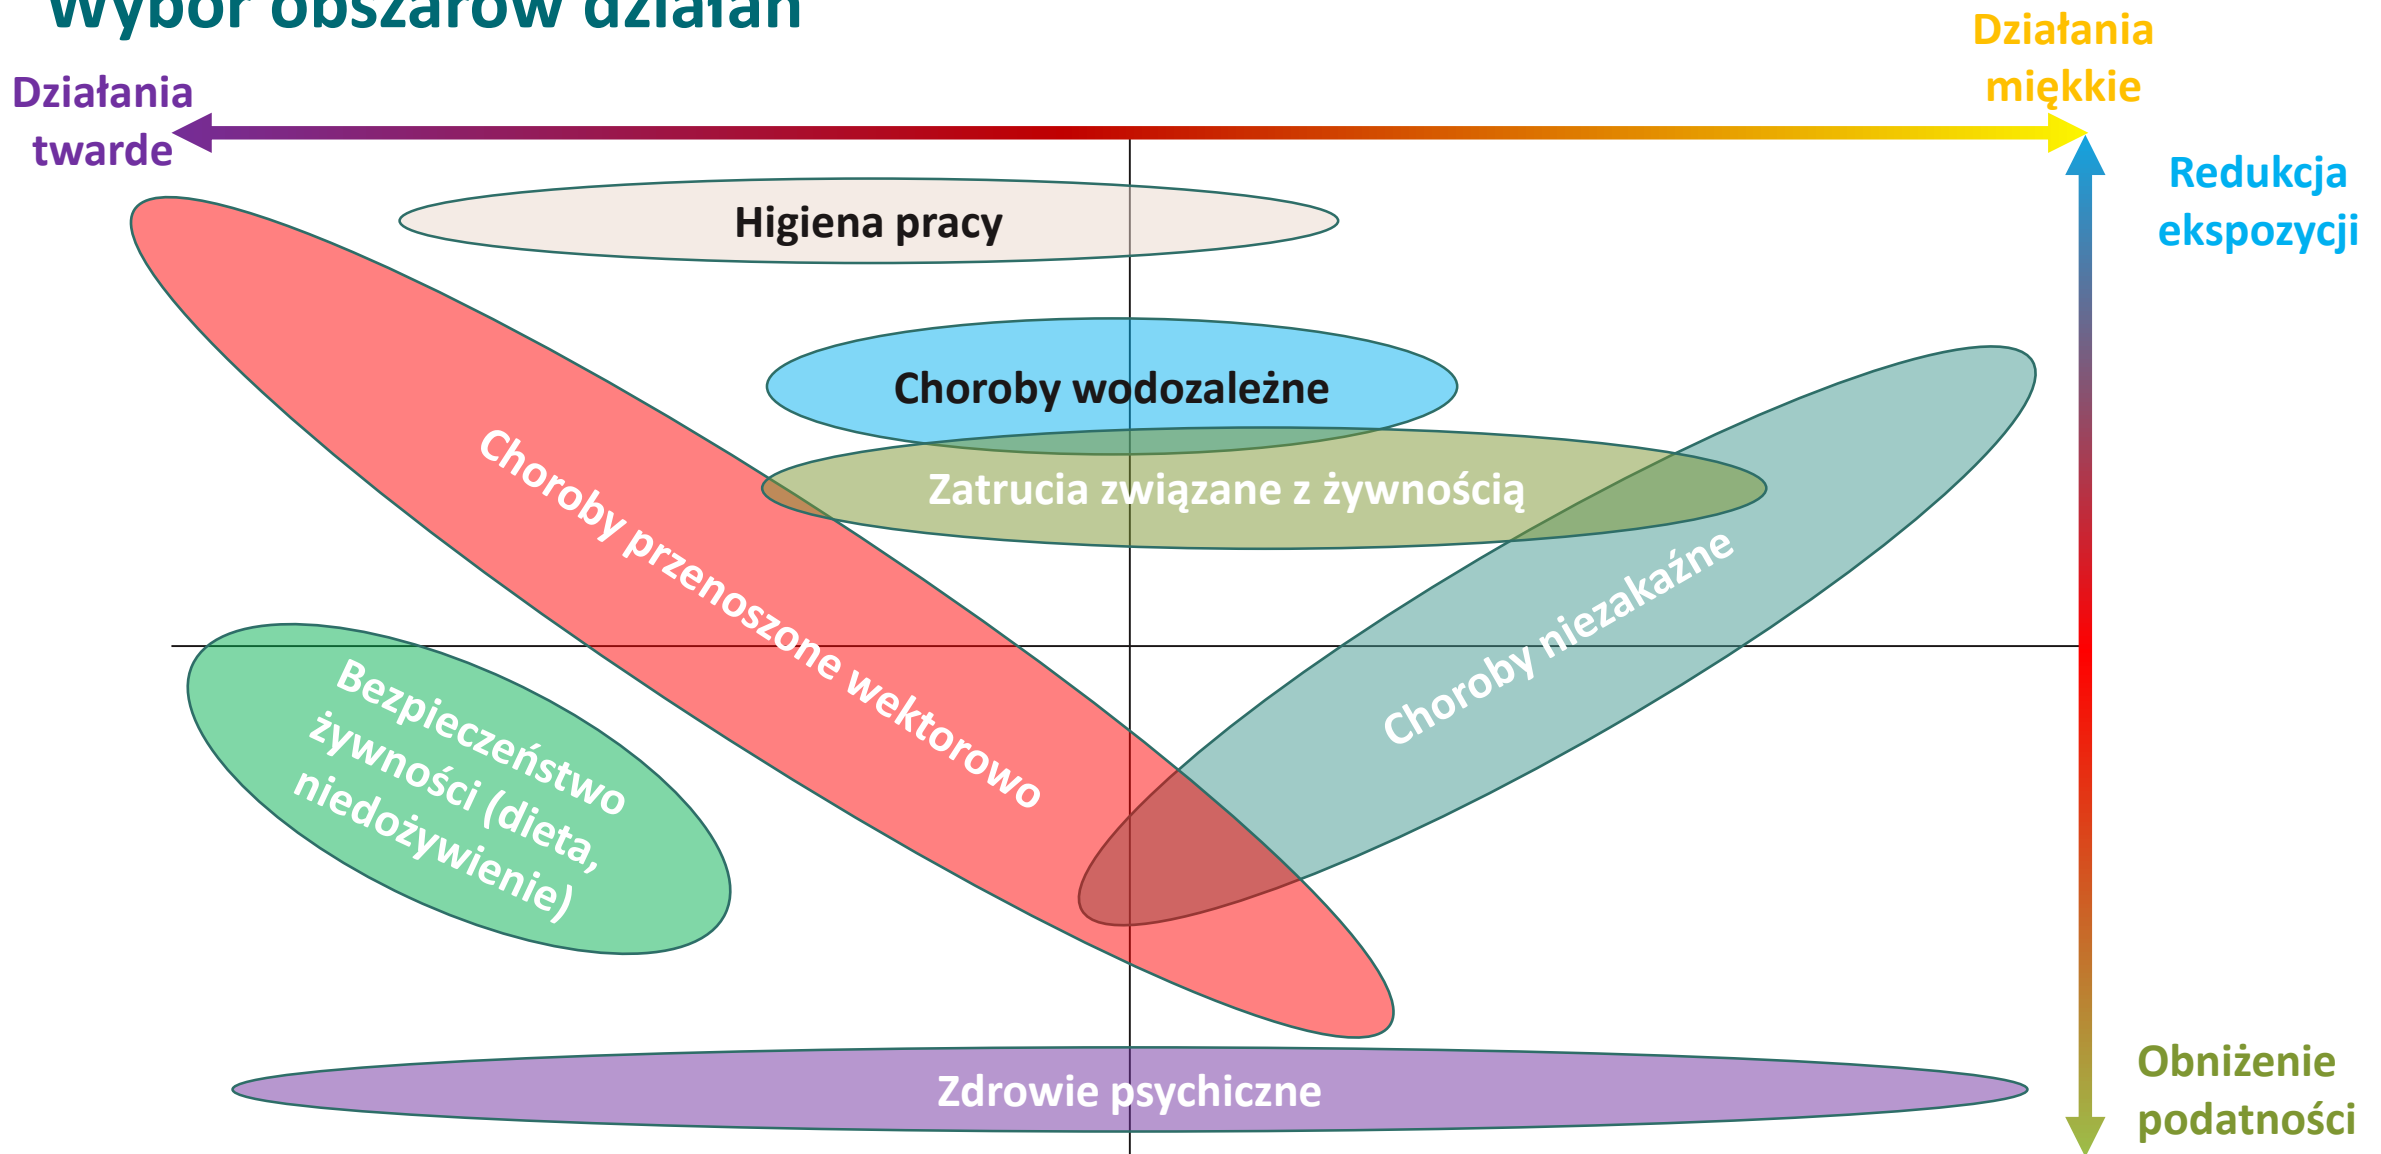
Wybór obszarów działań

Działania twarde

Działania miękkie

Redukcja ekspozycji

Higiena pracy

Choroby wodozależne

Zatrucia związane z żywnością

Choroby przenoszone wektorowo

Choroby niezakaźne

Bezpieczeństwo żywności (dieta, niedożywienie)

Zdrowie psychiczne

Obniżenie podatności